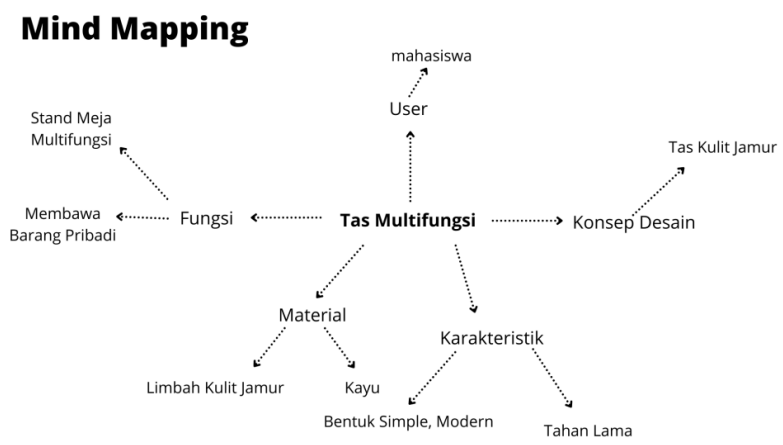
Mind Mapping

mahasiswa

User

Stand Meja Multifungsi

Tas Kulit Jamur

Membawa Barang Pribadi

Fungsi

Tas Multifungsi

Konsep Desain

Material

Karakteristik

Limbah Kulit Jamur

Kayu

Bentuk Simple, Modern

Tahan Lama